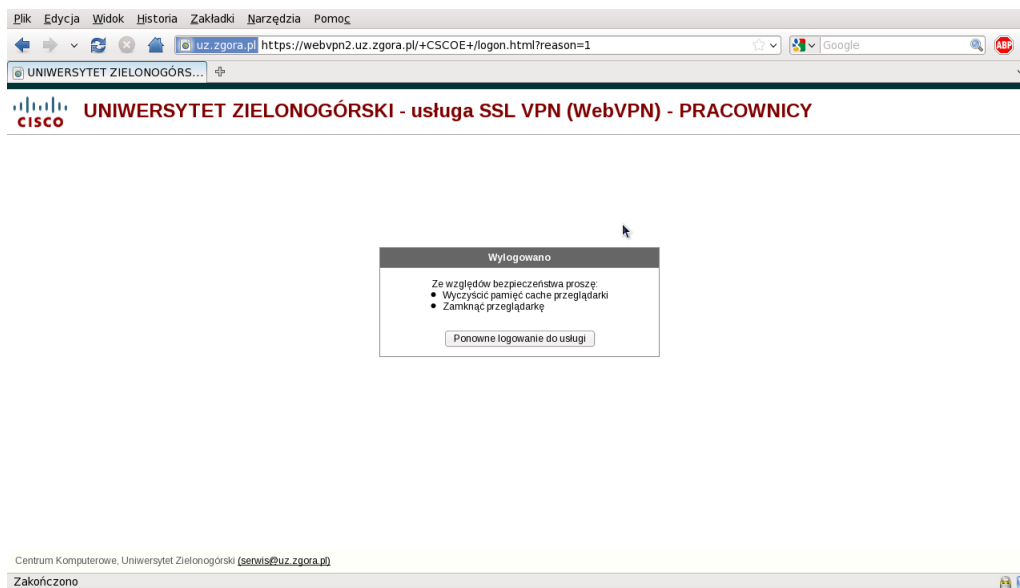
Plik Edycja Widok Historia Zakładki Narzędzia Pomoc

uz.zgora.pl https://webvpn2.uz.zgora.pl/+CSCOE+/logon.html?reason=1

Google

ABP

UNIWERSYTET ZIELONOGÓRS...

cisco

UNIWERSYTET ZIELONOGÓRSKI - usługa SSL VPN (WebVPN) - PRACOWNICY

Wylogowano

Ze względów bezpieczeństwa proszę:
- Wyczyścić pamięć cache przeglądarki
- Zamknąć przeglądarkę

Ponowne logowanie do usługi

Centrum Komputerowe, Uniwersytet Zielonogórski (serwis@uz.zgora.pl)

Zakończono